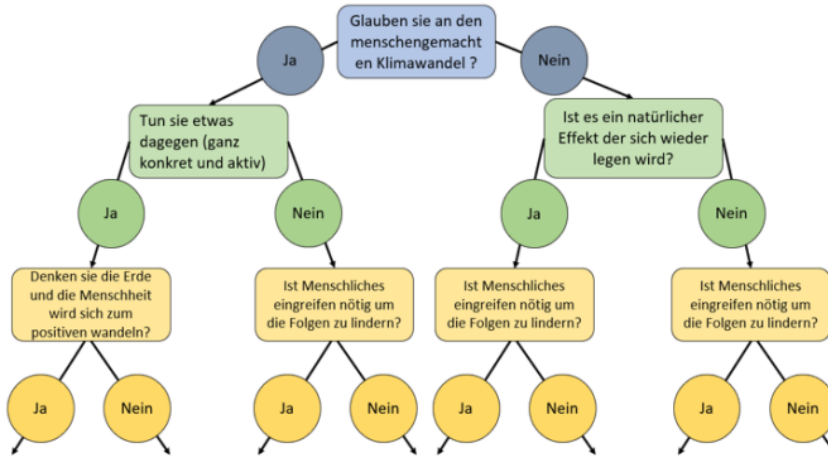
Glauben sie an den menschengemacht en Klimawandel ?

Ja

Nein

Tun sie etwas dagegen (ganz konkret und aktiv)

Ist es ein natürlicher Effekt der sich wieder legen wird?

Ja

Nein

Ja

Nein

Denken sie die Erde und die Menschheit wird sich zum positiven wandeln?

Ist Menschliches eingreifen nötig um die Folgen zu lindern?

Ist Menschliches eingreifen nötig um die Folgen zu lindern?

Ist Menschliches eingreifen nötig um die Folgen zu lindern?

Ja

Nein

Ja

Nein

Ja

Nein

Ja

Nein